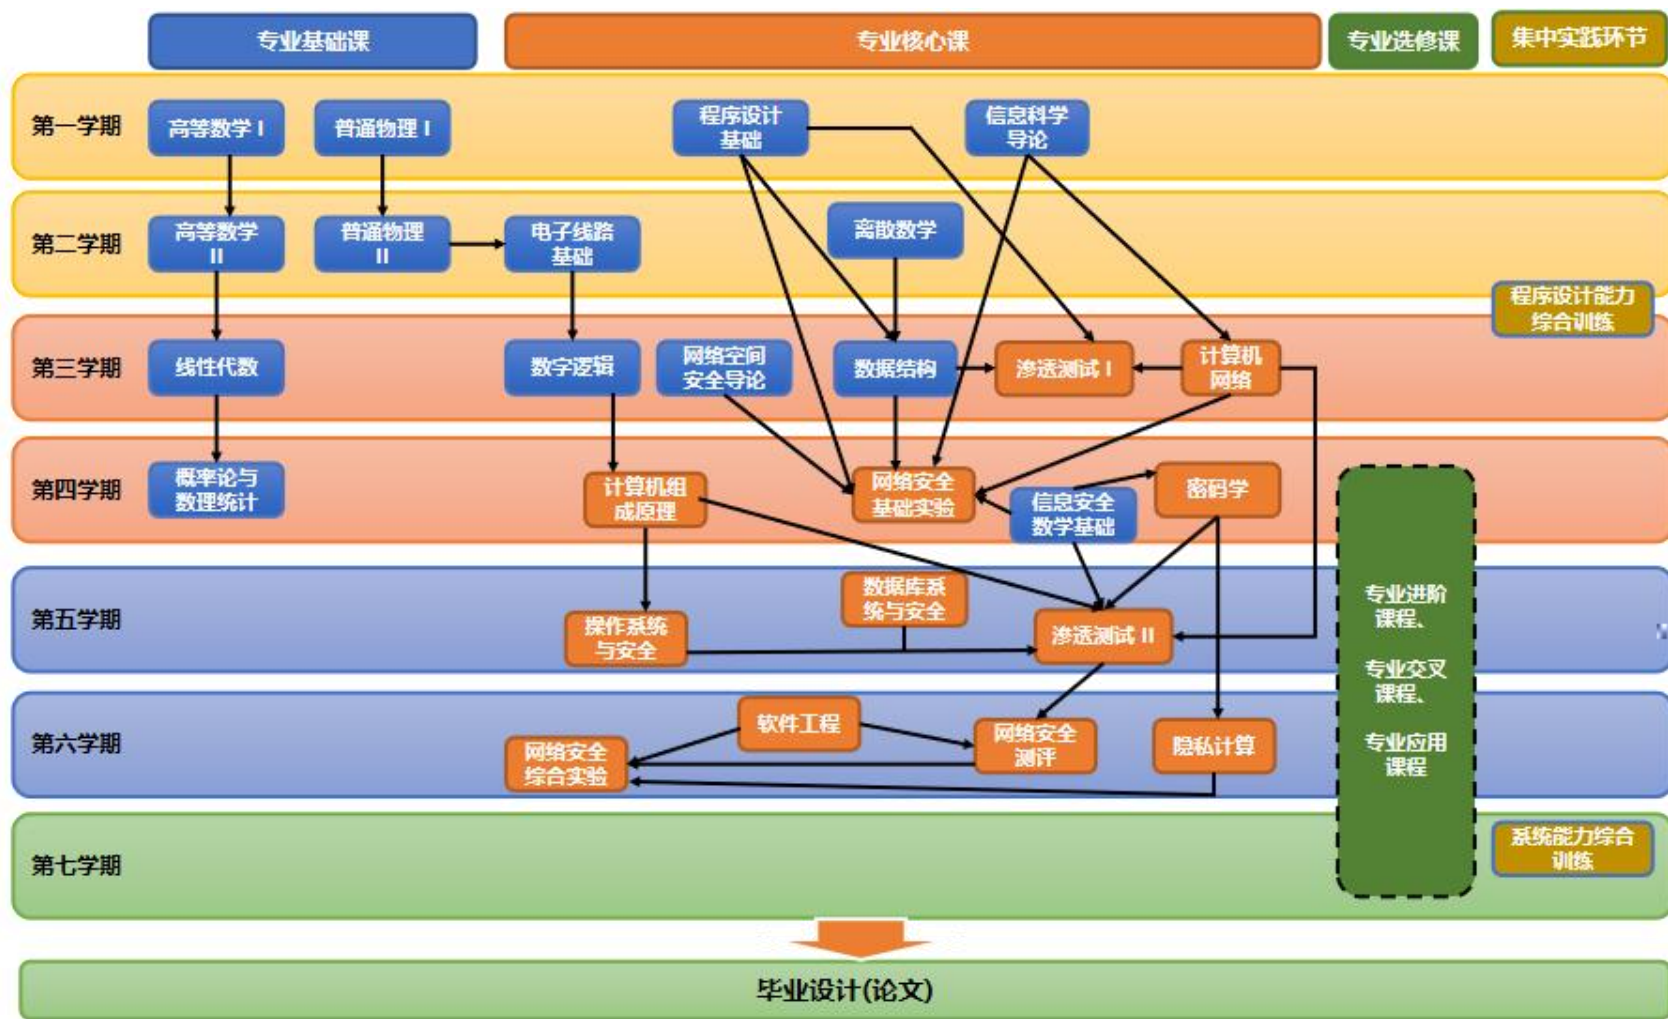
专业基础课

专业核心课

专业选修课

集中实践环节

第一学期

高等数学 I

普通物理 I

程序设计基础

信息科学导论

第二学期

高等数学 II

普通物理 II

电子线路基础

离散数学

程序设计能力综合训练

第三学期

线性代数

数字逻辑

网络空间安全导论

数据结构

渗透测试 I

计算机网络

第四学期

概率论与数理统计

计算机组成原理

网络安全基础实验

信息安全数学基础

密码学

第五学期

操作系统与安全

数据库系统与安全

渗透测试 II

专业进阶课程、

专业交叉课程、

专业应用课程

第六学期

网络安全综合实验

软件工程

网络安全测评

隐私计算

第七学期

系统能力综合训练

毕业设计(论文)